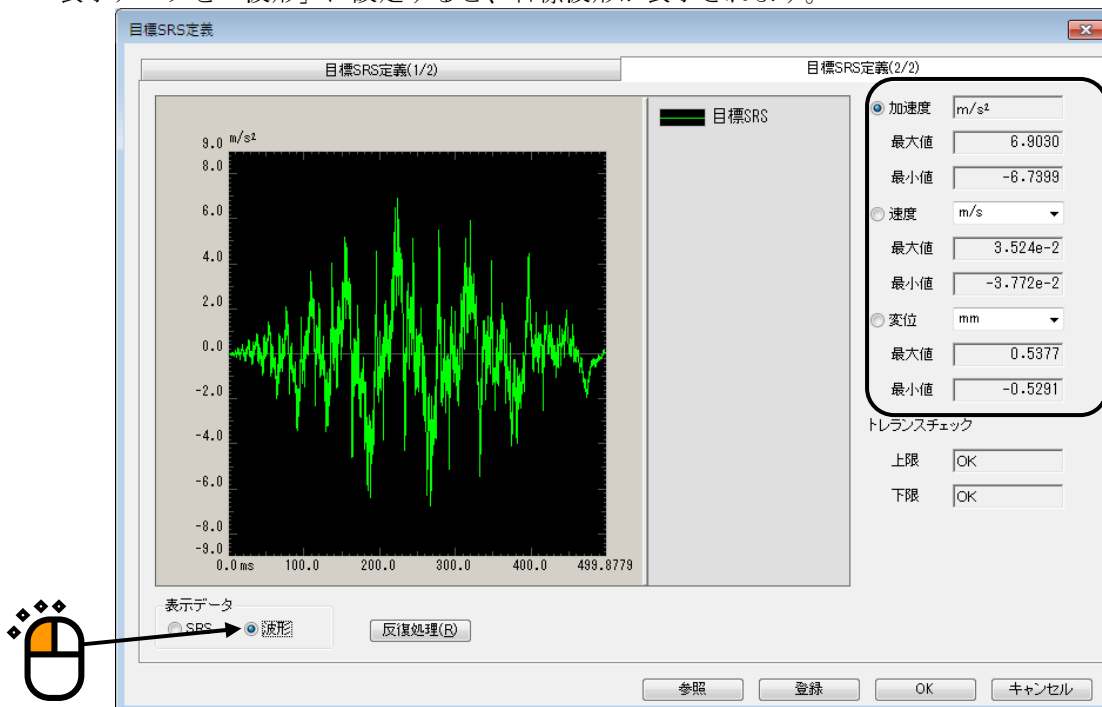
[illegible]

目標SRS定義

目標SRS定義(1/2)

目標SRS定義(2/2)

目標SRS

9.0 m/s²
8.0
6.0
4.0
2.0
0.0
-2.0
-4.0
-6.0
-8.0
-9.0
0.0 ms 100.0 200.0 300.0 400.0 499.8779

加速度 m/s²
最大値 6.9030
最小値 -6.7399
速度 m/s
最大値 3.524e-2
最小値 -3.772e-2
変位 mm
最大値 0.5377
最小値 -0.5291

トレランスチェック
上限 OK
下限 OK

表示データ
SRS 波形

反復処理(R)

参照 登録 OK キャンセル